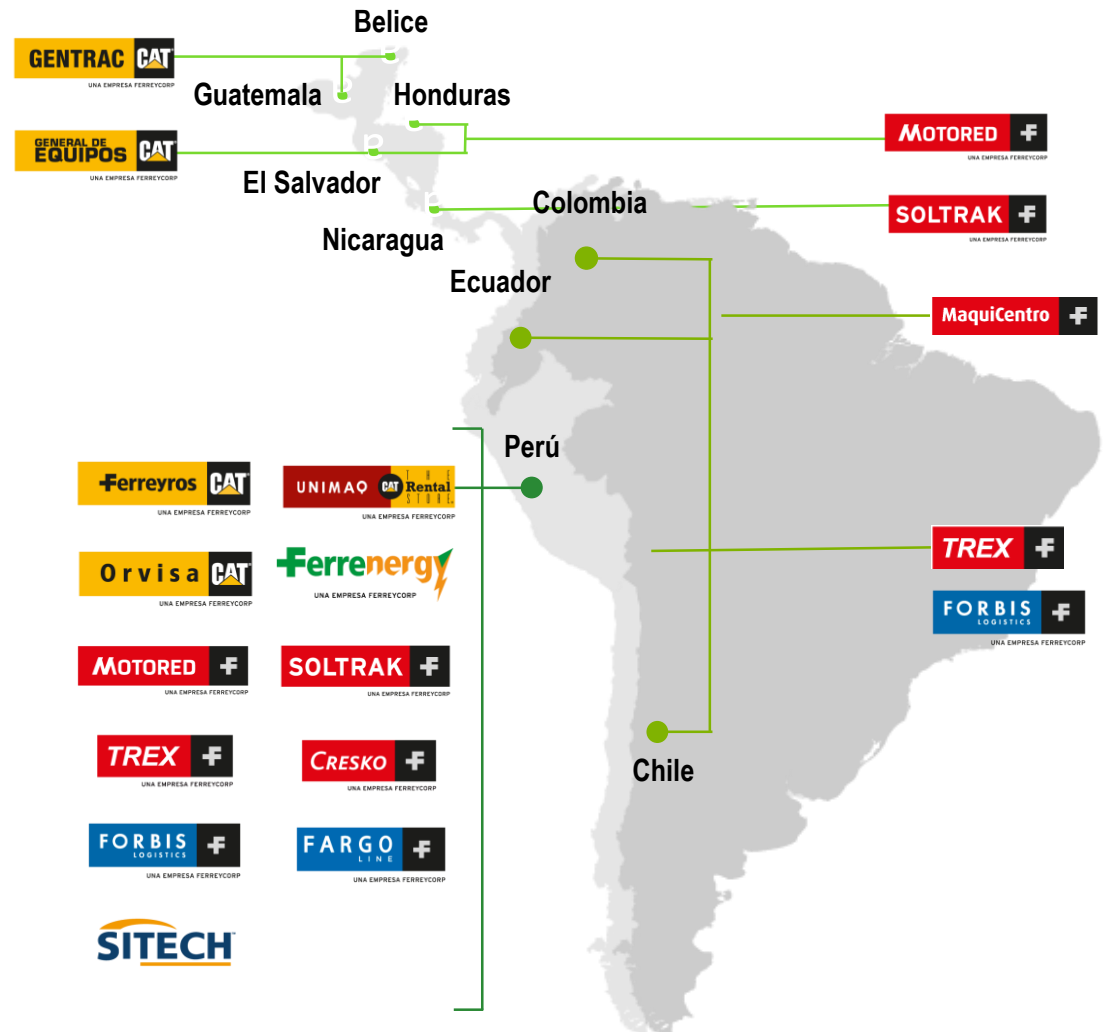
Belice
GENTRAC CAT
UNA EMPRESA FERREYCORP
Guatemala
Honduras
GENERAL DE EQUIPOS CAT
UNA EMPRESA FERREYCORP
MOTORED
UNA EMPRESA FERREYCORP
El Salvador
Colombia
SOLTRAK
UNA EMPRESA FERREYCORP
Nicaragua
Ecuador
MaquiCentro
Perú
Ferreyros CAT
UNA EMPRESA FERREYCORP
UNIMAQ CAT THE Rental STORE
UNA EMPRESA FERREYCORP
Orvisa CAT
UNA EMPRESA FERREYCORP
Ferrenergy
UNA EMPRESA FERREYCORP
TREX
FORBIS LOGISTICS
UNA EMPRESA FERREYCORP
MOTORED
UNA EMPRESA FERREYCORP
SOLTRAK
UNA EMPRESA FERREYCORP
TREX
UNA EMPRESA FERREYCORP
CRESKO
UNA EMPRESA FERREYCORP
Chile
FORBIS LOGISTICS
UNA EMPRESA FERREYCORP
FARGO LINE
UNA EMPRESA FERREYCORP
SITECH